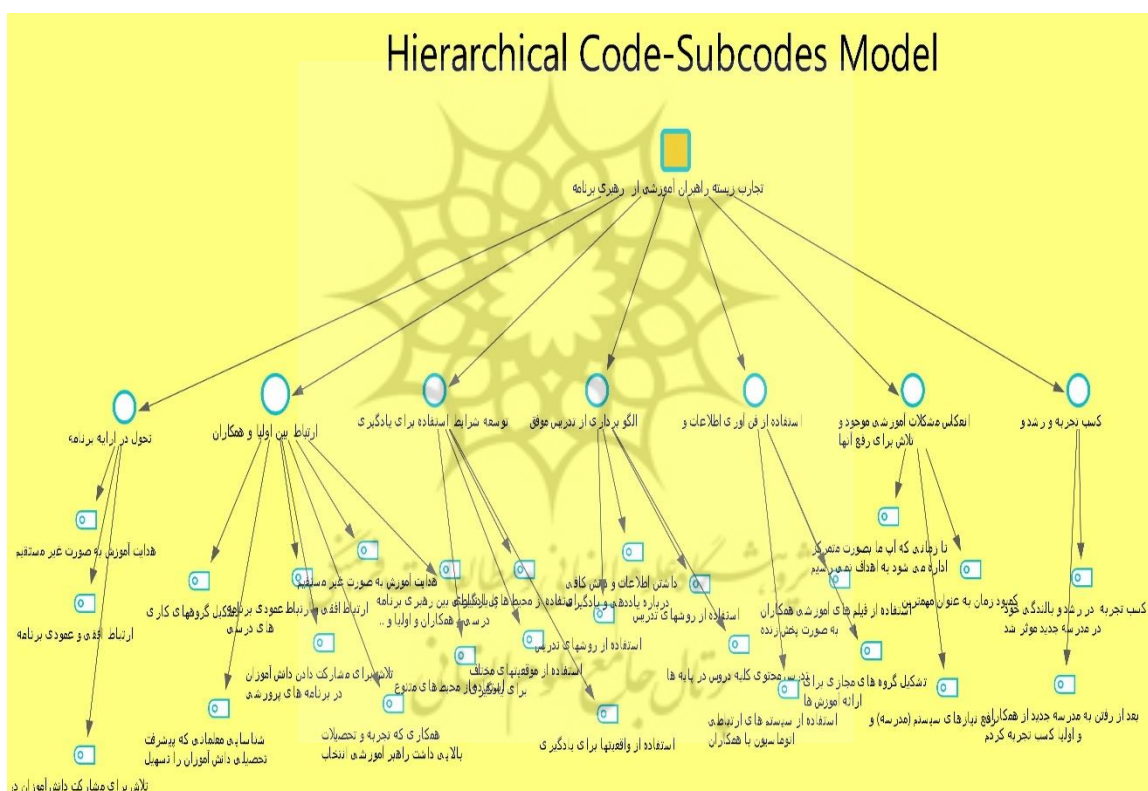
Hierarchical Code-Subcodes Model

تجارب زیسته راهبران آموزشی از رهبری برنامه

تحول در ارایه برنامه

ارتباط بین اولیا و همکاران

توسعه شرایط استفاده برای یادگیری

الگو برداری از تدریس موفق

استفاده از فن آوری اطلاعات و

انعکاس مشکلات آموزشی موجود و تلاش برای رفع آنها

کسب تجربه و رشد و

هدایت آموزش به صورت غیر مستقیم

ارتباط افقی و عمودی برنامه

تلاش برای مشارکت دانش آموزان در

تشکیل گروههای کاری

ارتباط عمودی برنامه های درسی

ارتباط افقی

هدایت آموزش به صورت غیر مستقیم

تلاش برای مشارکت دادن دانش آموزان در برنامه های پرورشی

شناسایی معلمانی که پیشرفت تحصیلی دانش آموزان را تسهیل

همکاری که تجربه و تحصیلات بالایی داشت راهبر آموزشی انتخاب

ایجاد تعامل بین رهبری برنامه درسی، همکاران و اولیا و ..

استفاده از محیط های یادگیری

استفاده از روشهای تدریس

استفاده از موقعیتهای مختلف برای یادگیری

استفاده از محیط های متنوع

استفاده از واقعیتها برای یادگیری

داشتن اطلاعات و دانش کافی درباره یاددهی و یادگیری

استفاده از روشهای تدریس

استفاده از فیلم های آموزشی همکاران به صورت پخش زنده

تدریس محتوی کلیه دروس در پایه ها

تشکیل گروه های مجازی برای ارائه آموزش ها

استفاده از سیستم های ارتباطی انوما سیون با همکاران

تا زمانی که آب ما بصورت متمرکز اداره می شود به اهداف نمی رسیم

کمبود زمان به عنوان مهمترین

کسب تجربه در رشد و بالندگی خود در مدرسه جدید موثر شد

بعد از رفتن به مدرسه جدید از همکاران رفع نیازهای سیستم (مدرسه) و و اولیا کسب تجربه کردم